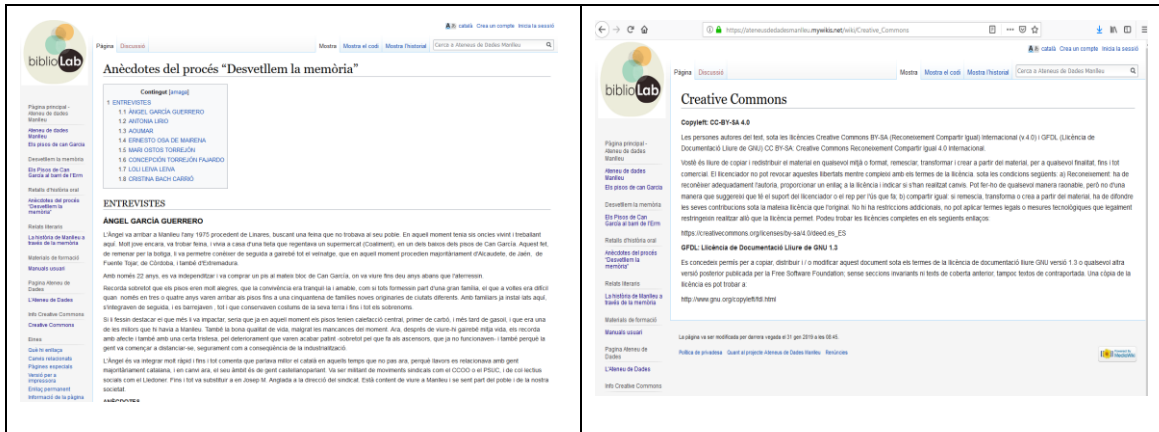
català Crea un compte Inicia la sessió

biblioLab

Pàgina Discussió

Mostra Mostra el codi Mostra l'historial Cerca a Ateneu de Dades Manlleu

Anècdotes del procés "Desvetllem la memòria"

Pàgina principal - Ateneu de dades Manlleu
Ateneu de dades Manlleu
Els pisos de can Garcia
Desvetllem la memòria
Els Pisos de Can Garcia al barri de l'Erm
Relats d'història oral
Anècdotes del procés "Desvetllem la memòria"
Relats literaris
La història de Manlleu a través de la memòria
Materials de formació
Manuals usuari
Pàgina Ateneu de Dades
L'Ateneu de Dades
Info Creative Commons
Creative Commons
Eines
Què hi enllaça
Canvis relacionats
Pàgines especials
Versió per a impressora
Enllaç permanent
Informació de la pàgina

Contingut [amaga]
1 ENTREVISTES
1.1 ÀNGEL GARCÍA GUERRERO
1.2 ANTONIA LIRIO
1.3 AOUMAR
1.4 ERNESTO OSA DE MARENA
1.5 MARI OSTOS TORREJÓN
1.6 CONCEPCIÓN TORREJÓN FAJARDO
1.7 LOLI LENA LEIVA
1.8 CRISTINA BACH CARRIÓ

ENTREVISTES

ÀNGEL GARCÍA GUERRERO

L'Àngel va arribar a Manlleu l'any 1975 procedent de Linares, buscant una feina que no trobava al seu poble. En aquell moment tenia sis oncles vivint i treballant aquí. Molt jove encara, va trobar feina, i viva a casa d'una tieta que regentava un supermercat (Coaliment), en un dels baixos dels pisos de Can Garcia. Aquest fet, de remenar per la botiga, li va permetre conèixer de seguida a gairebé tot el veïnatge, que en aquell moment procedien majoritàriament d'Alcaudete, de Jaén, de Fuente Tojar, de Córdoba, i també d'Extremadura.

Amb només 22 anys, es va independitzar i va comprar un pis al mateix bloc de Can Garcia, on va viure fins deu anys abans que l'aterressin.

Recorda sobretot que els pisos eren molt alegres, que la convivència era tranquil·la i amable, com si tots formessin part d'una gran família, el que a voltes era difícil quan només en tres o quatre anys varen arribar als pisos fins a una cinquantena de famílies noves originàries de ciutats diferents. Amb familiars ja instal·lats aquí, s'integraven de seguida, i es barrejaven, tot i que conservaven costums de la seva terra i fins i tot els sobrenoms.

Si li fessin destacar el que més li va impactar, seria que ja en aquell moment els pisos tenien calefacció central, primer de carbó, i més tard de gasoil, i que era una de les millors que hi havia a Manlleu. També la bona qualitat de vida, malgrat les mancances del moment. Ara, després de viure-hi gairebé mitja vida, els recorda amb afecte i també amb una certa tristesa, pel deteriorament que varen acabar patint -sobretot pel que fa als ascensors, que ja no funcionaven- i també perquè la gent va començar a distanciar-se, segurament com a conseqüència de la industrialització.

L'Àngel és va integrar molt ràpid i fins i tot comenta que parlava millor el català en aquells temps que no pas ara, perquè llavors es relacionava amb gent majoritàriament catalana, i en canvi ara, el seu àmbit és de gent castellanoparlant. Va ser militant de moviments sindicals com el CCOO o el PSUC, i de col·lectius socials com el Llebomer. Fins i tot va substituir a en Josep M. Anglada a la direcció del sindicat. Està content de viure a Manlleu i se sent part del poble i de la nostra societat.

ANÈCDOTES

https://ateneudedadesmanlleu.mywikis.net/wiki/Creative_Commons

català Crea un compte Inicia la sessió

biblioLab

Pàgina Discussió

Mostra Mostra el codi Mostra l'historial Cerca a Ateneu de Dades Manlleu

Pàgina principal - Ateneu de dades Manlleu
Ateneu de dades Manlleu
Els pisos de can Garcia
Desvetllem la memòria
Els Pisos de Can Garcia al barri de l'Erm
Relats d'història oral
Anècdotes del procés "Desvetllem la memòria"
Relats literaris
La història de Manlleu a través de la memòria
Materials de formació
Manuals usuari
Pàgina Ateneu de Dades
L'Ateneu de Dades
Info Creative Commons

Creative Commons

Copyleft: CC-BY-SA 4.0

Les persones autores del text, sota les llicències Creative Commons BY-SA (Reconeixement Compartir Igual) Internacional (v.4.0) i GFDL (Llicència de Documentació Lliure de GNU) CC BY-SA. Creative Commons Reconeixement Compartir Igual 4.0 Internacional.

Vostè és lliure de copiar i redistribuir el material en qualsevol mitjà o format, remesclar, transformar i crear a partir del material, per a qualsevol finalitat, fins i tot comercial. El llicenciador no pot revocar aquestes llibertats mentre compleixi amb els termes de la llicència, sota les condicions següents: a) Reconeixement: ha de reconèixer adequadament l'autoria, proporcionar un enllaç a la llicència i indicar si s'han realitzat canvis. Pot fer-ho de qualsevol manera raonable, però no d'una manera que suggereixi que té el suport del llicenciador o el rep per l'ús que fa; b) compartir igual: si remescla, transforma o crea a partir del material, ha de difondre les seves contribucions sota la mateixa llicència que l'original. No hi ha restriccions addicionals, no pot aplicar termes legals o mesures tecnològiques que legalment restringeixin realitzar allò que la llicència permet. Podeu trobar les llicències completes en els següents enllaços:

https://creativecommons.org/licenses/by-sa/4.0/deed.es_ES

GFDL: Llicència de Documentació Lliure de GNU 1.3

Es concedeix permís per a copiar, distribuir i / o modificar aquest document sota els termes de la llicència de documentació lliure GNU versió 1.3 o qualsevol altra versió posterior publicada per la Free Software Foundation; sense seccions invariants ni texts de coberta anterior, tampoc textos de contraportada. Una còpia de la llicència és pot trobar a:

http://www.gnu.org/copyleft/fdl.html

La pàgina va ser modificada per darrera vegada el 31 gen 2019 a les 08:45.

Política de privadesa Quant al projecte Ateneu de Dades Manlleu Renúncies

Powered by MediaWiki